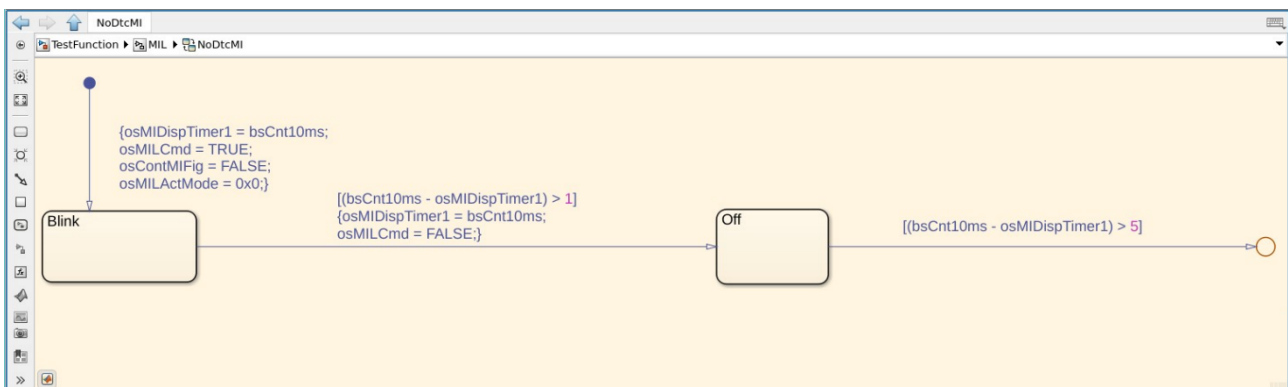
NoDtcMI

TestFunction ▶ MIL ▶ NoDtcMI

{osMIDispTimer1 = bsCnt10ms;
osMILCmd = TRUE;
osContMIFig = FALSE;
osMILActMode = 0x0;}

Blink

[(bsCnt10ms - osMIDispTimer1) > 1]
{osMIDispTimer1 = bsCnt10ms;
osMILCmd = FALSE;}

Off

[(bsCnt10ms - osMIDispTimer1) > 5]

»